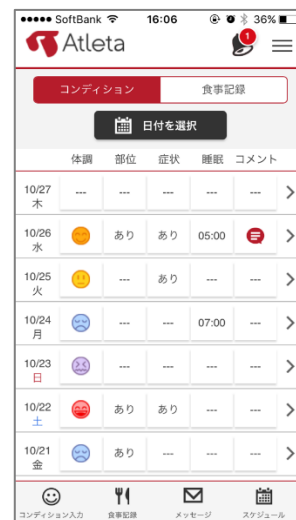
●●●●● SoftBank 16:06 36%
Atleta
1

コンディション | 食事記録

日付を選択

| | 体調 | 部位 | 症状 | 睡眠 | コメント |
|---|---|---|---|---|---|
| 10/27 木 | --- | --- | --- | --- | --- |
| 10/26 水 | | あり | あり | 05:00 | |
| 10/25 火 | | --- | --- | --- | --- |
| 10/24 月 | | --- | --- | 07:00 | --- |
| 10/23 日 | | --- | --- | --- | --- |
| 10/22 土 | | あり | あり | --- | --- |
| 10/21 金 | | あり | --- | --- | --- |

コンディション入力 食事記録 メッセージ スケジュール